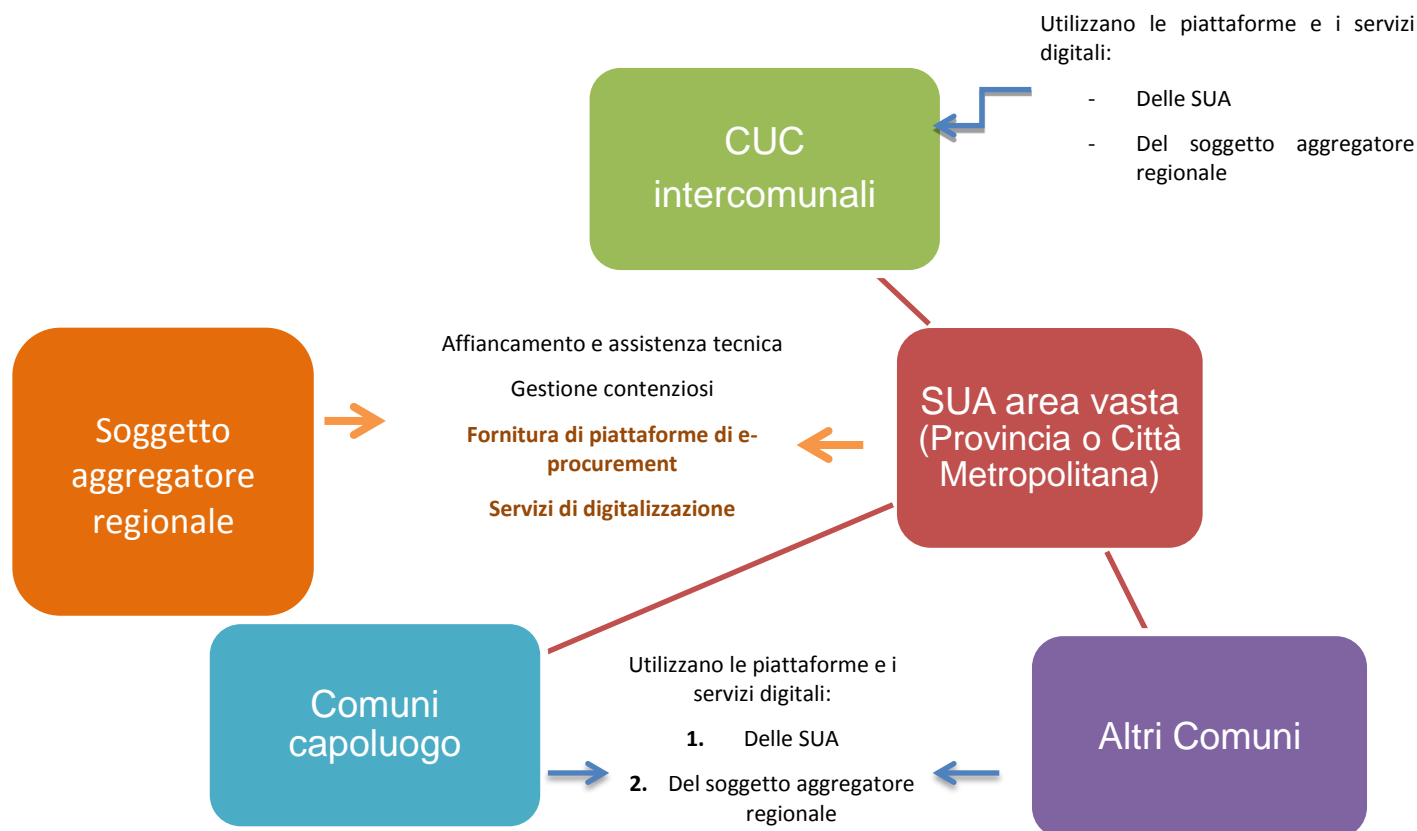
Utilizzano le piattaforme e i servizi digitali:

- Delle SUA
- Del soggetto aggregatore regionale

CUC intercomunali

Soggetto aggregatore regionale

Affiancamento e assistenza tecnica

Gestione contenziosi

Fornitura di piattaforme di e-procurement

Servizi di digitalizzazione

SUA area vasta (Provincia o Città Metropolitana)

Comuni capoluogo

Utilizzano le piattaforme e i servizi digitali:

1. Delle SUA
2. Del soggetto aggregatore regionale

Altri Comuni